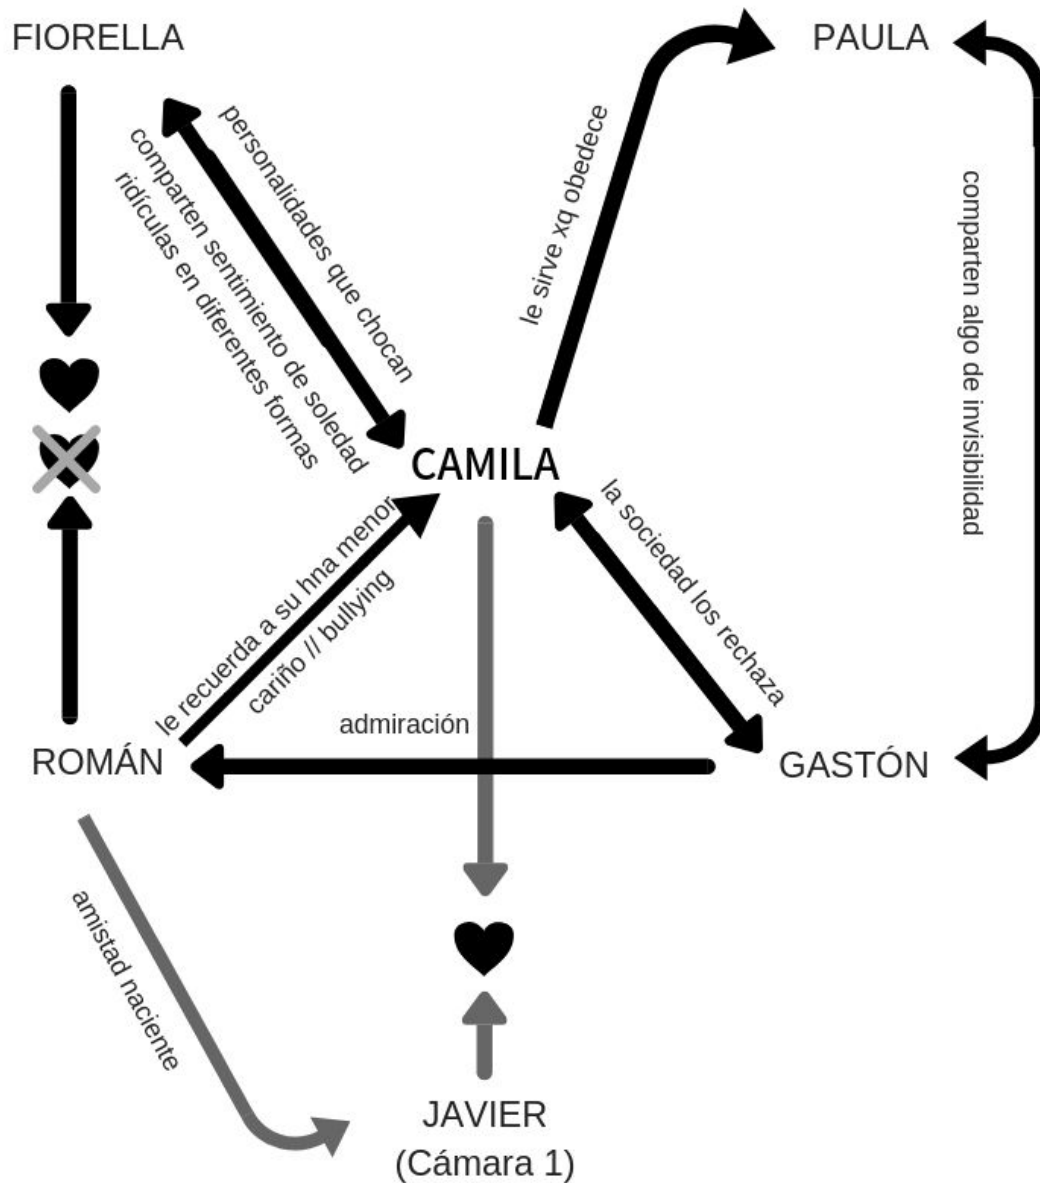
FIORELLA

PAULA

personalidades que chocan

comparten sentimiento de soledad

ridículas en diferentes formas

le sirve xq obedece

comparten algo de invisibilidad

CAMILA

la sociedad los rechaza

le recuerda a su hna menor

cariño // bullying

admiración

ROMÁN

GASTÓN

amistad naciente

JAVIER
(Cámara 1)